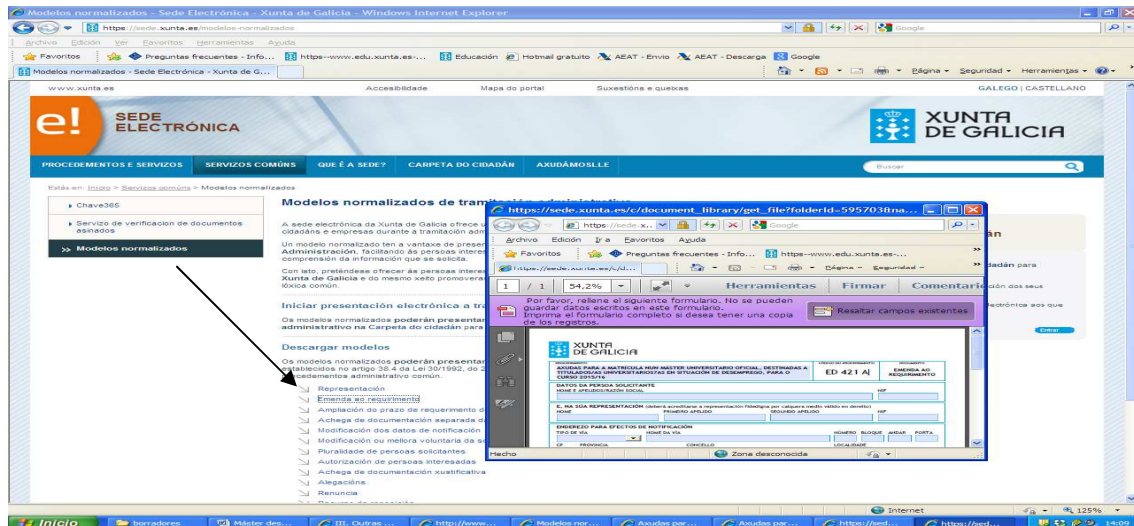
Modelos normalizados - Sede Electrónica - Xunta de Galicia - Windows Internet Explorer

https://sede.xunta.es/modelos-normalizados

Google

Archivo Edición Ver Favoritos Herramientas Ayuda

Favoritos Preguntas frecuentes - Info... https--www.edu.xunta.es-... Educación Hotmail gratuito AEAT - Envío AEAT - Descarga Google

Modelos normalizados - Sede Electrónica - Xunta de G...

Página Seguridad Herramientas

www.xunta.es Accesibilidade Mapa do portal Suxestións e queixas GALEGO | CASTELLANO

e! SEDE ELECTRÓNICA

XUNTA DE GALICIA

PROCEDEMENTOS E SERVIZOS SERVIZOS COMÚNS QUE É A SEDE? CARPETA DO CIDADÁN AXUDÁMOSLLE Buscar

Estás en: Inicio > Servizos comúns > Modelos normalizados

Chave365

Servizo de verificación de documentos asinados

>> Modelos normalizados

Modelos normalizados de tramitación administrativa

A sede electrónica da Xunta de Galicia ofrece u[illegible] cidadáns e empresas durante a tramitación adm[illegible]

Un modelo normalizado ten a vantaxe de preser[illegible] Administración, facilitando ás persoas intere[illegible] comprensión da información que se solicita.

Con isto, pretendese ofrecer ás persoas interes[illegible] Xunta de Galicia e do mesmo xeito promovera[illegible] lóxica común.

Iniciar presentación electrónica a tra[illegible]

Os modelos normalizados poderán presentar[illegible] administrativo na Carpeta do cidadán para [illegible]

Descargar modelos

Os modelos normalizados poderán presentar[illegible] establecidos no artigo 38.4 da Lei 30/1992, do 2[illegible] procedemento administrativo común.

Representación
Emenda ao requirimento
Ampliación do prazo de requerimento d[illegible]
Achega de documentación separada d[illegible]
Modificación dos datos de notificación
Modificación ou mellora voluntaria da s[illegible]
Pluralidade de persoas solicitantes
Autorización de persoas interesadas
Achega de documentación xustificativa
Alegacións
Renuncia

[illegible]án

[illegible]dadán para

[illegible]ectrónica aos que

Entrar

https://sede.xunta.es/c/document_library/get_file?folderId=5957038na...

https://sede.x... Google

Archivo Edición Ir a Favoritos Ayuda

Favoritos Preguntas frecuentes - Info... https--www.edu.xunta.es-...

https://sede.xunta.es/c/d... Página Seguridad

1 / 1 54,2% Herramientas Firmar Comentario

Por favor, rellene el siguiente formulario. No se pueden guardar datos escritos en este formulario. Imprima el formulario completo si desea tener una copia de los registros.

Resaltar campos existentes

XUNTA DE GALICIA

AXUDAS PARA A MATRÍCULA NUN MÁSTER UNIVERSITARIO OFICIAL, DESTINADAS A TITULADOS/AS UNIVERSITARIOS/AS EN SITUACIÓN DE DESEMPREGO, PARA O CURSO 2015/16

ED 421 A

EMENDA AO REQUIRIMENTO

DATOS DA PERSOA SOLICITANTE
NOME E APELIDOS/RAZÓN SOCIAL NIF

E, NA SÚA REPRESENTACIÓN (deberá acreditarse a representación fidedigna por calquera medio válido en dereito)
NOME PRIMEIRO APELIDO SEGUNDO APELIDO NIF

ENDEREZO PARA EFECTOS DE NOTIFICACIÓN
TIPO DE VÍA NOME DA VÍA NÚMERO BLOQUE ANDAR PORTA
CP PROVINCIA CONCELLO LOCALIDADE

Hecho Zona desconocida

Internet 125%

Inicio borradores Máster des... III. Outras ... http://www... Modelos nor... Axudas par... Axudas par... https://sed... https://sed... 14:09